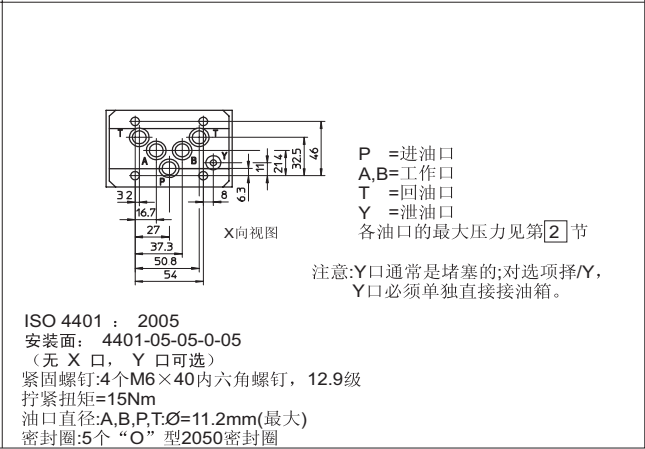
T
B
T
A
P
Y
46
32.5
21.4
11
6.3
3.2
8
16.7
27
37.3
50.8
54
X向视图

P =进油口
A,B=工作口
T =回油口
Y =泄油口
各油口的最大压力见第 2 节

注意:Y口通常是堵塞的;对选项择/Y,
Y口必须单独直接接油箱。

ISO 4401 ： 2005
安装面： 4401-05-05-0-05
（无 X 口， Y 口可选）
紧固螺钉:4个M6×40内六角螺钉，12.9级
拧紧扭矩=15Nm
油口直径:A,B,P,T:Ø=11.2mm(最大)
密封圈:5个“O”型2050密封圈